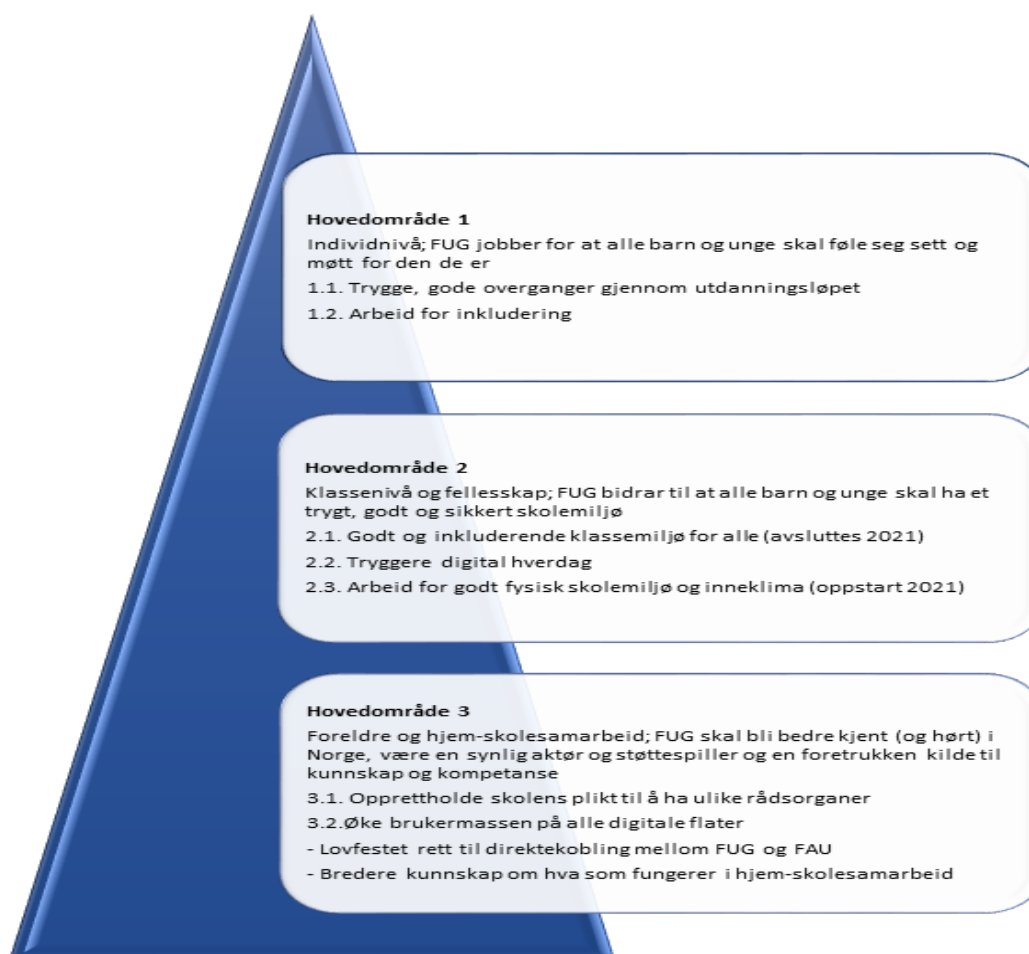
Hovedområde 1

Individnivå; FUG jobber for at alle barn og unge skal føle seg sett og møtt for den de er

1.1. Trygge, gode overganger gjennom utdanningsløpet

1.2. Arbeid for inkludering

Hovedområde 2

Klassenivå og fellesskap; FUG bidrar til at alle barn og unge skal ha et trygt, godt og sikkert skolemiljø

2.1. Godt og inkluderende klassemiljø for alle (avsluttes 2021)

2.2. Tryggere digital hverdag

2.3. Arbeid for godt fysisk skolemiljø og inneklima (oppstart 2021)

Hovedområde 3

Foreldre og hjem-skolesamarbeid; FUG skal bli bedre kjent (og hørt) i Norge, være en synlig aktør og støttespiller og en foretrukken kilde til kunnskap og kompetanse

3.1. Opprettholde skolens plikt til å ha ulike rådsorganer

3.2.Øke brukermassen på alle digitale flater

- Lovfestet rett til direktekobling mellom FUG og FAU

- Bredere kunnskap om hva som fungerer i hjem-skolesamarbeid